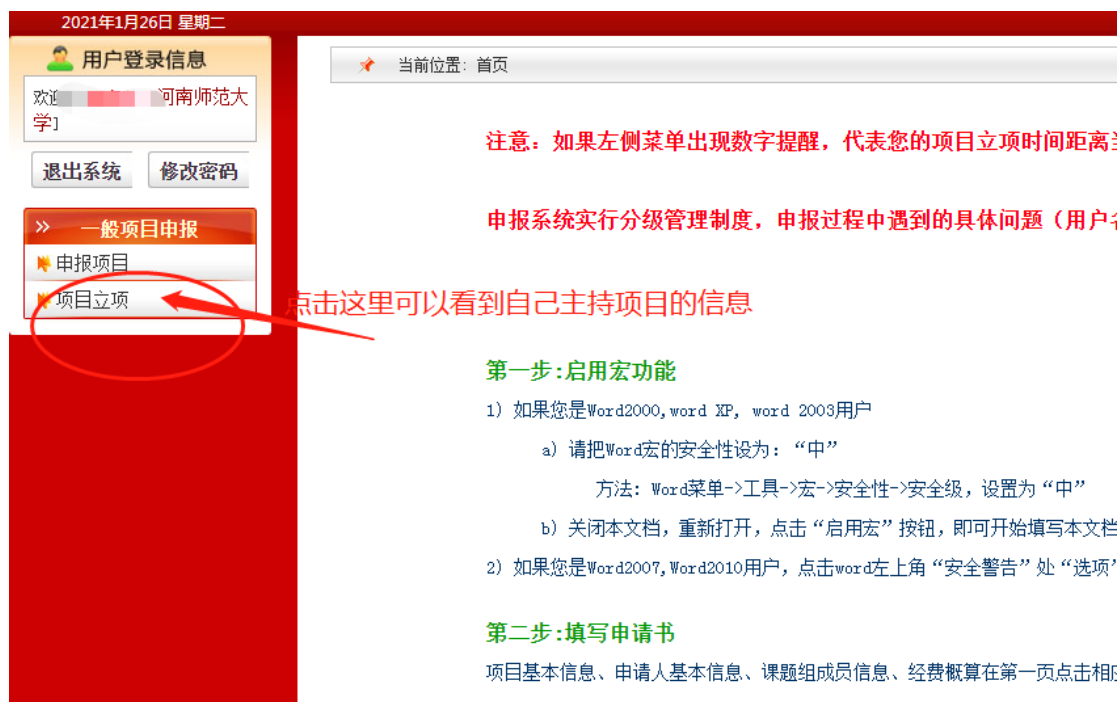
2021年1月26日 星期二

用户登录信息

欢迎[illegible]河南师范大学]

退出系统 修改密码

» 一般项目申报

申报项目

项目立项

点击这里可以看到自己主持项目的信息

当前位置: 首页

注意：如果左侧菜单出现数字提醒，代表您的项目立项时间距离3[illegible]

申报系统实行分级管理制度，申报过程中遇到的具体问题（用户名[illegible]

第一步:启用宏功能

1）如果您是Word2000,word XP, word 2003用户

a）请把Word宏的安全性设为：“中”

方法：Word菜单->工具->宏->安全性->安全级，设置为“中”

b）关闭本文档，重新打开，点击“启用宏”按钮，即可开始填写本文档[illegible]

2）如果您是Word2007,Word2010用户，点击word左上角“安全警告”处“选项”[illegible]

第二步:填写申请书

项目基本信息、申请人基本信息、课题组成员信息、经费概算在第一页点击相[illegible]